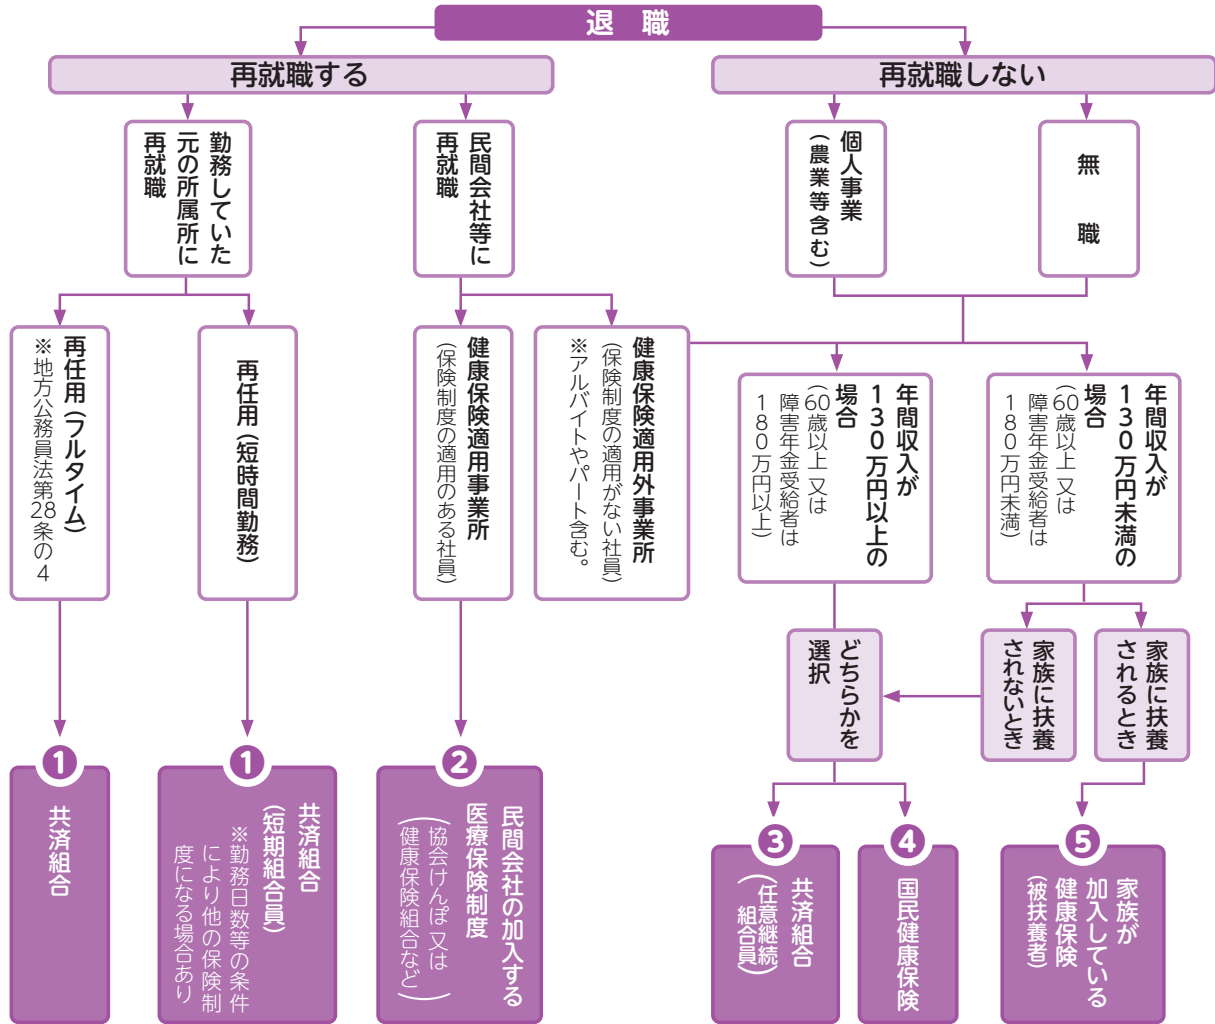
退　職

再就職する

再就職しない

勤務していた元の所属所に再就職

民間会社等に再就職

個人事業（農業等含む）

無　職

再任用（フルタイム）
※地方公務員法第28条の4

再任用（短時間勤務）

健康保険適用事業所
（保険制度の適用のある社員）

健康保険適用外事業所
（保険制度の適用がない社員）
※アルバイトやパート含む。

年間収入が130万円以上の場合
（60歳以上 又は障害年金受給者は180万円以上）

年間収入が130万円未満の場合
（60歳以上 又は障害年金受給者は180万円未満）

どちらかを選択

家族に扶養されないとき

家族に扶養されるとき

1
共済組合

1
共済組合（短期組合員）
※勤務日数等の条件により他の保険制度になる場合あり

2
民間会社の加入する医療保険制度
（協会けんぽ 又は健康保険組合など）

3
共済組合（任意継続組合員）

4
国民健康保険

5
家族が加入している健康保険（被扶養者）